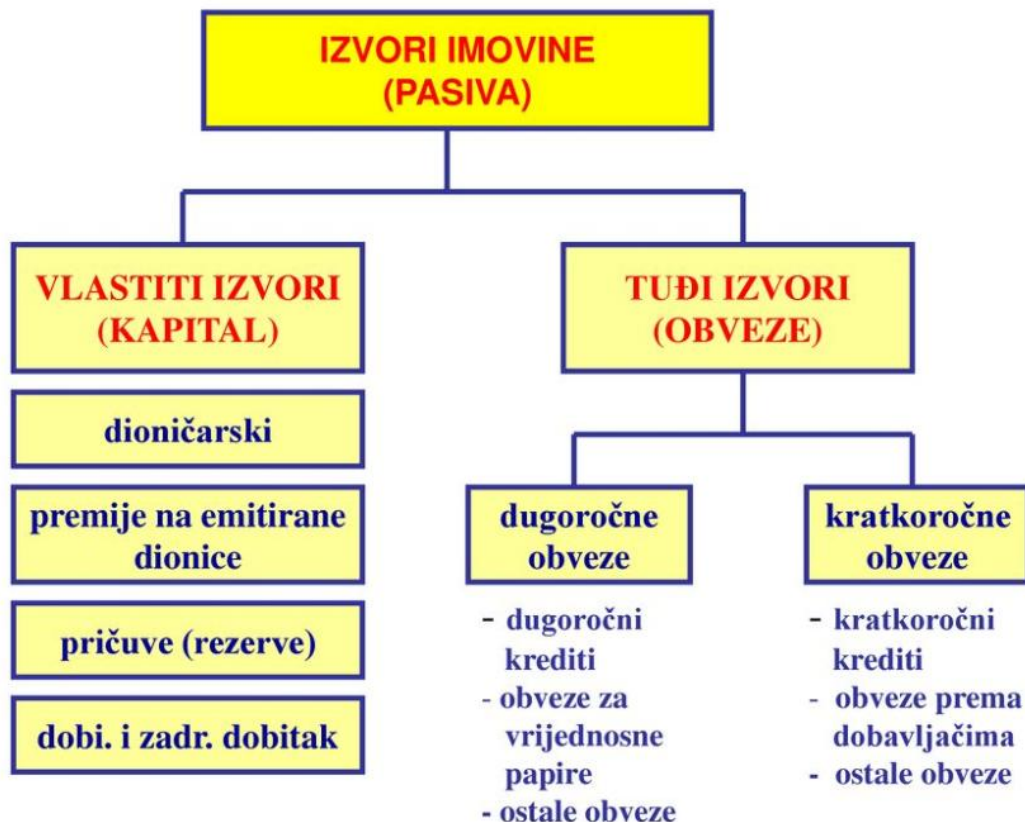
IZVORI IMOVINE
(PASIVA)

VLASTITI IZVORI
(KAPITAL)

dioničarski

premije na emitirane dionice

pričuve (rezerve)

dobi. i zadr. dobitak

TUĐI IZVORI
(OBVEZE)

dugoročne obveze

- dugoročni krediti
- obveze za vrijednosne papire
- ostale obveze

kratkoročne obveze

- kratkoročni krediti
- obveze prema dobavljačima
- ostale obveze